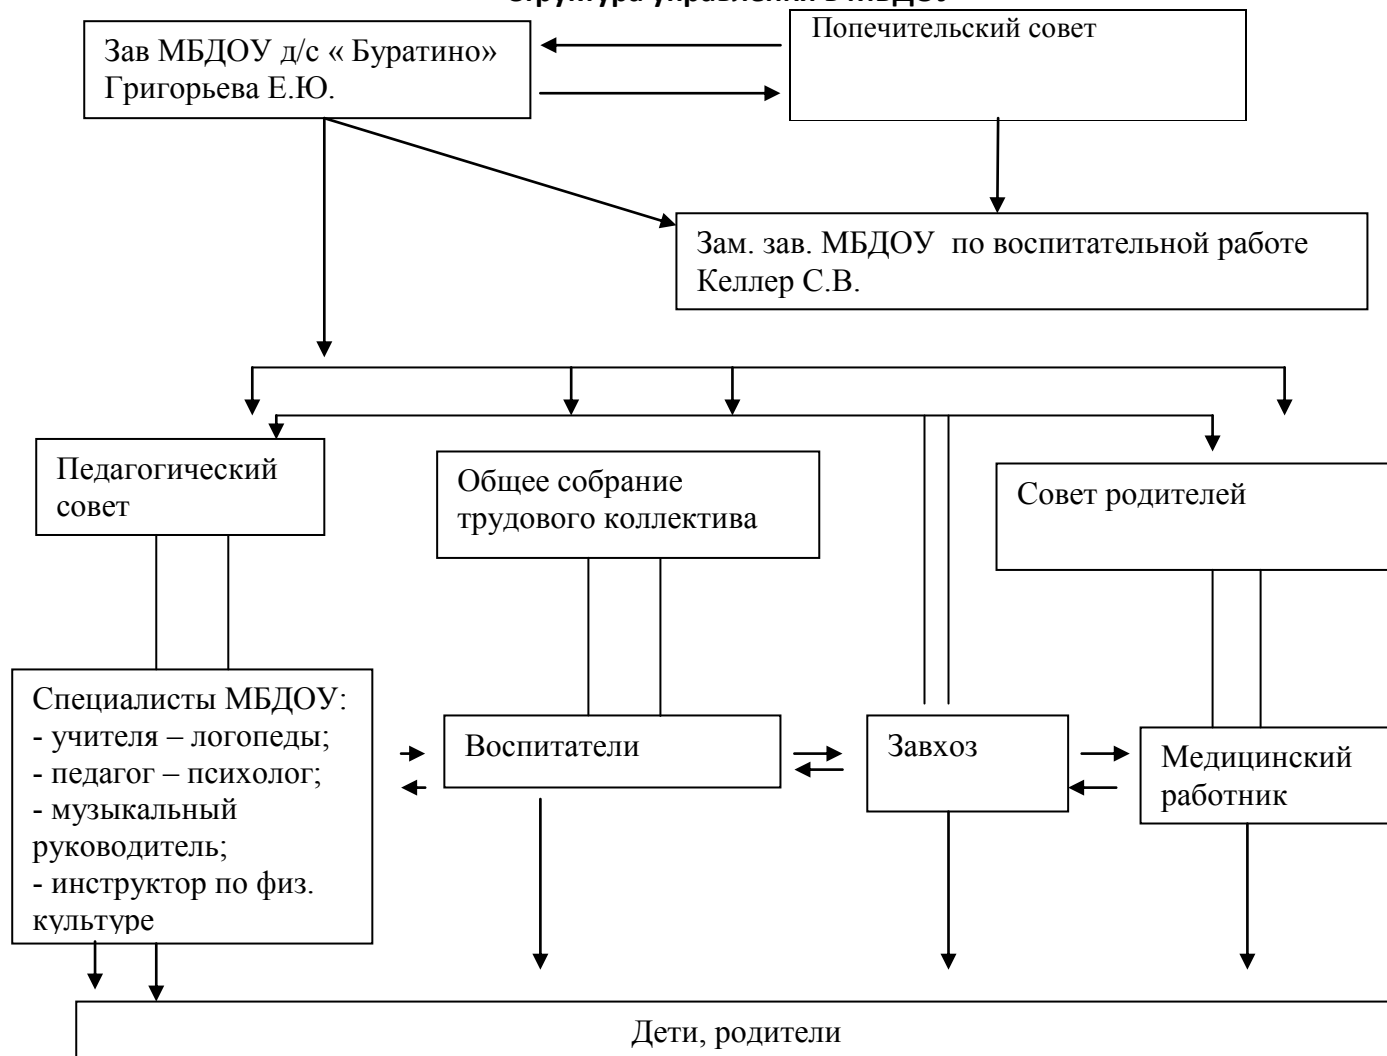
Структура управления в МБДОУ

Зав МБДОУ д/с « Буратино» Григорьева Е.Ю.

Попечительский совет

Зам. зав. МБДОУ по воспитательной работе Келлер С.В.

Педагогический совет

Общее собрание трудового коллектива

Совет родителей

Специалисты МБДОУ:
- учителя – логопеды;
- педагог – психолог;
- музыкальный руководитель;
- инструктор по физ. культуре

Воспитатели

Завхоз

Медицинский работник

Дети, родители